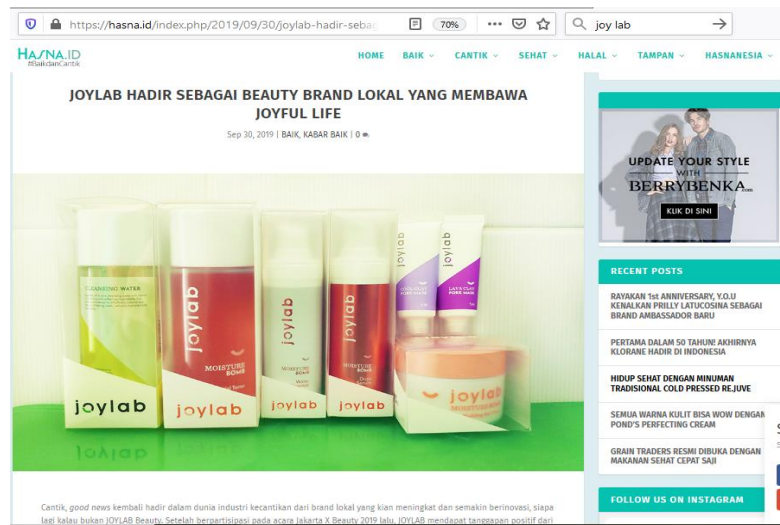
https://hasna.id/index.php/2019/09/30/joylab-hadir-sebag 70% ··· joy lab

HASNA.ID #BaikdanCantik

HOME BAIK CANTIK SEHAT HALAL TAMPAN HASNANESIA

JOYLAB HADIR SEBAGAI BEAUTY BRAND LOKAL YANG MEMBAWA JOYFUL LIFE

Sep 30, 2019 | BAIK, KABAR BAIK | 0

CLEANSING WATER
joylab
MOISTURE BOMB
joylab
joylab
joylab
MOISTURE BOMB
joylab
joylab
joylab
joylab
joylab
joylab
MOISTURE

UPDATE YOUR STYLE WITH BERRYBENKA.COM
KLIK DI SINI

RECENT POSTS

RAYAKAN 1st ANNIVERSARY, Y.O.U KENALKAN PRILLY LATUCONSINA SEBAGAI BRAND AMBASSADOR BARU

PERTAMA DALAM 50 TAHUN! AKHIRNYA KLORANE HADIR DI INDONESIA

HIDUP SEHAT DENGAN MINUMAN TRADISIONAL COLD PRESSED REJUVE

SEMUA WARNA KULIT BISA WOW DENGAN POND'S PERFECTING CREAM

GRAIN TRADERS RESMI DIBUKA DENGAN MAKANAN SEHAT CEPAT SAJI

FOLLOW US ON INSTAGRAM

Cantik, good news kembali hadir dalam dunia industri kecantikan dari brand lokal yang kian meningkat dan semakin berinovasi, siapa lagi kalau bukan JOYLAB Beauty. Setelah berpartisipasi pada acara Jakarta X Beauty 2019 lalu, JOYLAB mendapat tanggapan positif dari